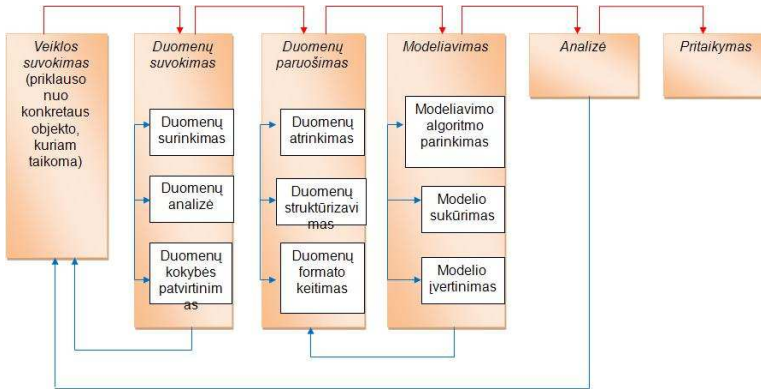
Veiklos suvokimas (priklauso nuo konkretaus objekto, kuriam taikoma)

Duomenų suvokimas

Duomenų surinkimas

Duomenų analizė

Duomenų kokybės patvirtinimas

Duomenų paruošimas

Duomenų atrinkimas

Duomenų struktūrizavimas

Duomenų formato keitimas

Modeliavimas

Modeliavimo algoritmo parinkimas

Modelio sukūrimas

Modelio įvertinimas

Analizė

Pritaikymas